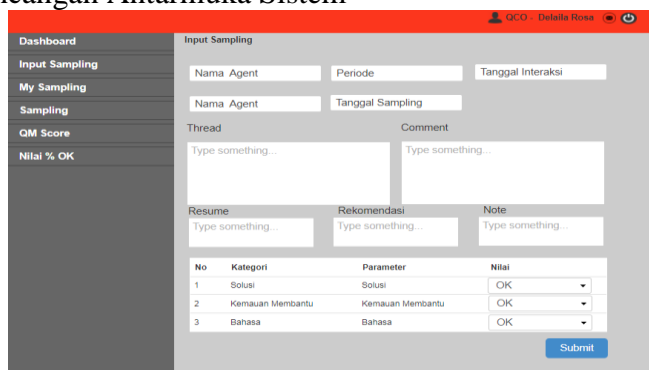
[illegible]cangan Antarmuka Sistem

QCO - Delaila Rosa

Dashboard
Input Sampling
My Sampling
Sampling
QM Score
Nilai % OK

Input Sampling

Nama Agent
Periode
Tanggal Interaksi

Nama Agent
Tanggal Sampling

Thread
Type something...

Comment
Type something...

Resume
Type something...

Rekomendasi
Type something...

Note
Type something...

| No | Kategori | Parameter | Nilai |
|---|---|---|---|
| 1 | Solusi | Solusi | OK |
| 2 | Kemauan Membantu | Kemauan Membantu | OK |
| 3 | Bahasa | Bahasa | OK |

Submit